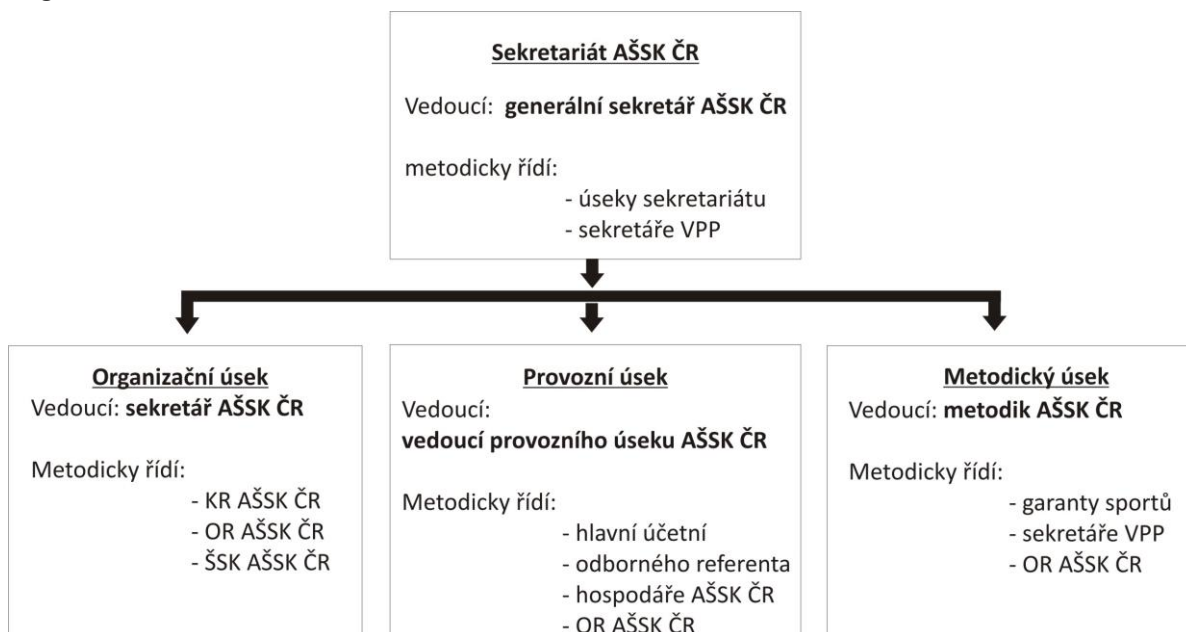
Sekretariát AŠSK ČR

Vedoucí: **generální sekretář AŠSK ČR**

metodicky řídí:
- úseky sekretariátu
- sekretáře VPP

**Organizační úsek**
Vedoucí: **sekretář AŠSK ČR**

Metodicky řídí:
- KR AŠSK ČR
- OR AŠSK ČR
- ŠSK AŠSK ČR

**Provozní úsek**
Vedoucí:
**vedoucí provozního úseku AŠSK ČR**

Metodicky řídí:
- hlavní účetní
- odborného referenta
- hospodáře AŠSK ČR
- OR AŠSK ČR

**Metodický úsek**
Vedoucí: **metodik AŠSK ČR**

Metodicky řídí:
- garanty sportů
- sekretáře VPP
- OR AŠSK ČR